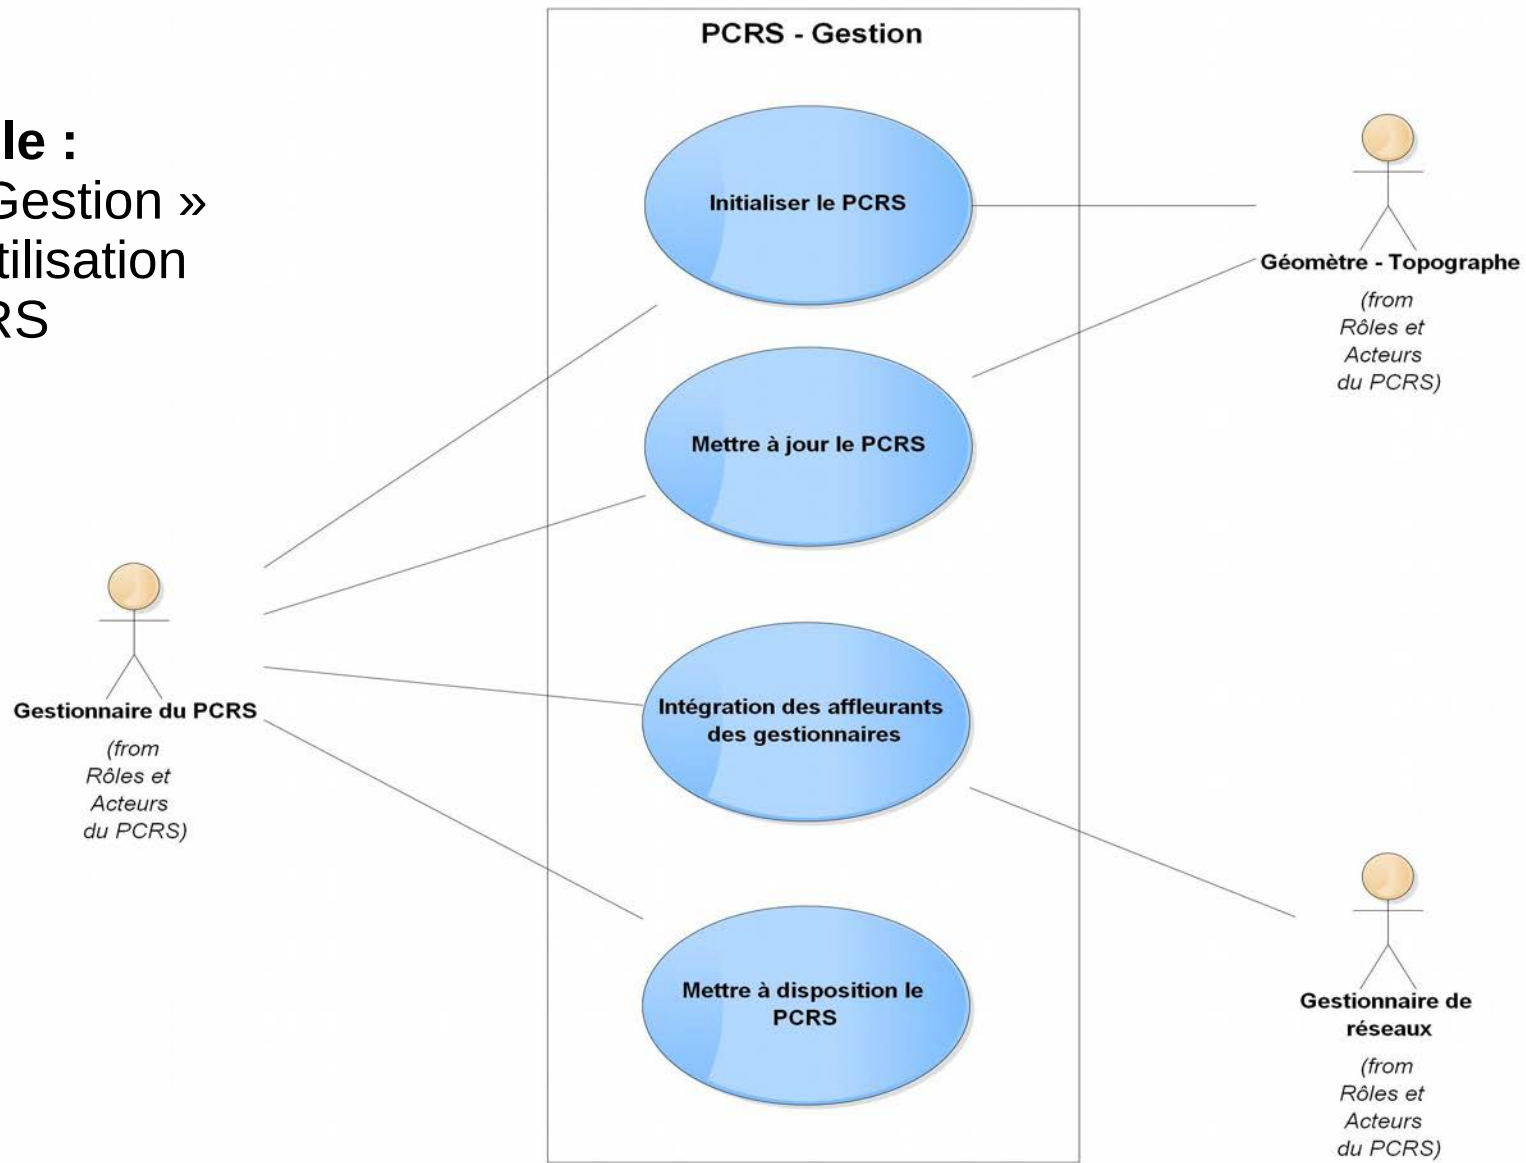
le :
Gestion »
tilisation
RS

PCRS - Gestion

Initialiser le PCRS

Mettre à jour le PCRS

Intégration des affleurants des gestionnaires

Mettre à disposition le PCRS

Géomètre - Topographe
(from Rôles et Acteurs du PCRS)

Gestionnaire du PCRS
(from Rôles et Acteurs du PCRS)

Gestionnaire de réseaux
(from Rôles et Acteurs du PCRS)